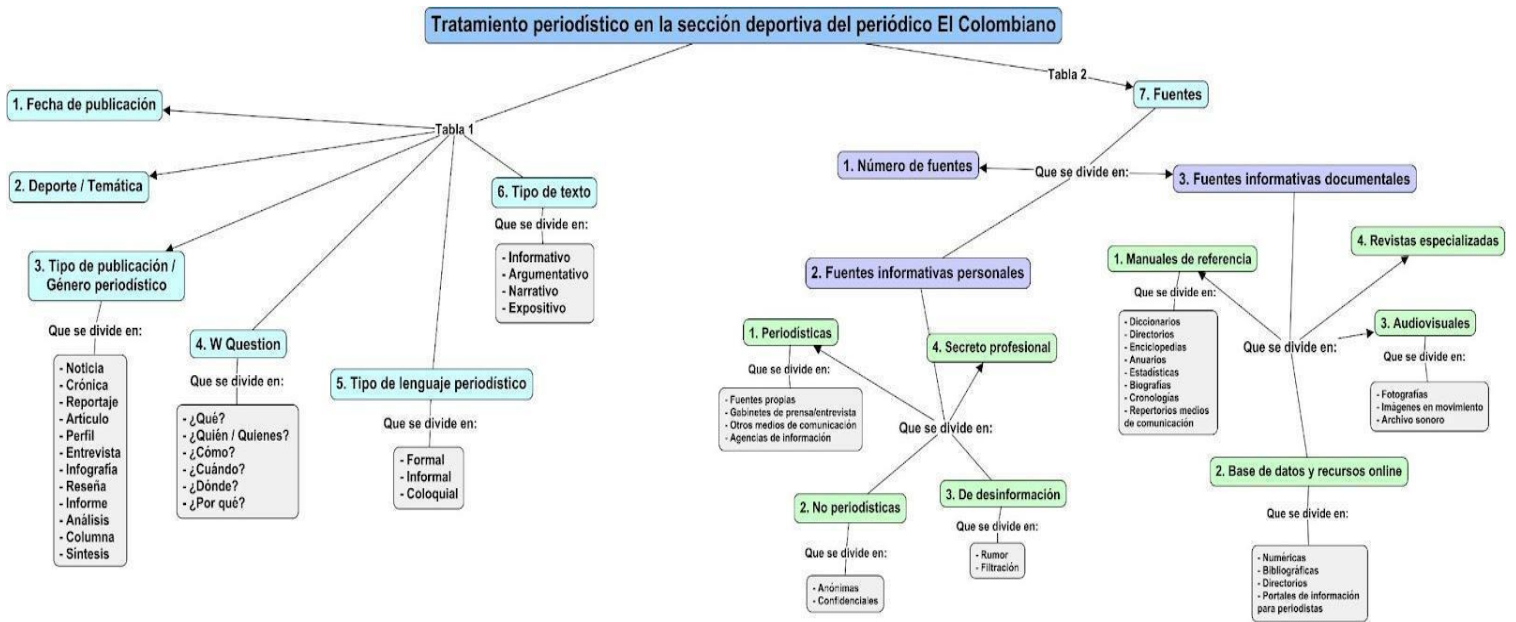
Tratamiento periodístico en la sección deportiva del periódico El Colombiano

Tabla 1

1. Fecha de publicación

2. Deporte / Temática

3. Tipo de publicación / Género periodístico

Que se divide en:

- Noticia
- Crónica
- Reportaje
- Artículo
- Perfil
- Entrevista
- Infografía
- Reseña
- Informe
- Análisis
- Columna
- Síntesis

4. W Question

Que se divide en:

- ¿Qué?
- ¿Quién / Quienes?
- ¿Cómo?
- ¿Cuándo?
- ¿Dónde?
- ¿Por qué?

5. Tipo de lenguaje periodístico

Que se divide en:

- Formal
- Informal
- Coloquial

6. Tipo de texto

Que se divide en:

- Informativo
- Argumentativo
- Narrativo
- Expositivo

Tabla 2

7. Fuentes

Que se divide en:

1. Número de fuentes

3. Fuentes informativas documentales

2. Fuentes informativas personales

Que se divide en:

1. Periodísticas

Que se divide en:

- Fuentes propias
- Gabinetes de prensa/entrevista
- Otros medios de comunicación
- Agencias de información

4. Secreto profesional

2. No periodísticas

Que se divide en:

- Anónimas
- Confidenciales

3. De desinformación

Que se divide en:

- Rumor
- Filtración

Que se divide en:

1. Manuales de referencia

Que se divide en:

- Diccionarios
- Directorios
- Enciclopedias
- Anuarios
- Estadísticas
- Biografías
- Cronologías
- Repertorios medios de comunicación

4. Revistas especializadas

3. Audiovisuales

Que se divide en:

- Fotografías
- Imágenes en movimiento
- Archivo sonoro

2. Base de datos y recursos online

Que se divide en:

- Numéricas
- Bibliográficas
- Directorios
- Portales de información para periodistas